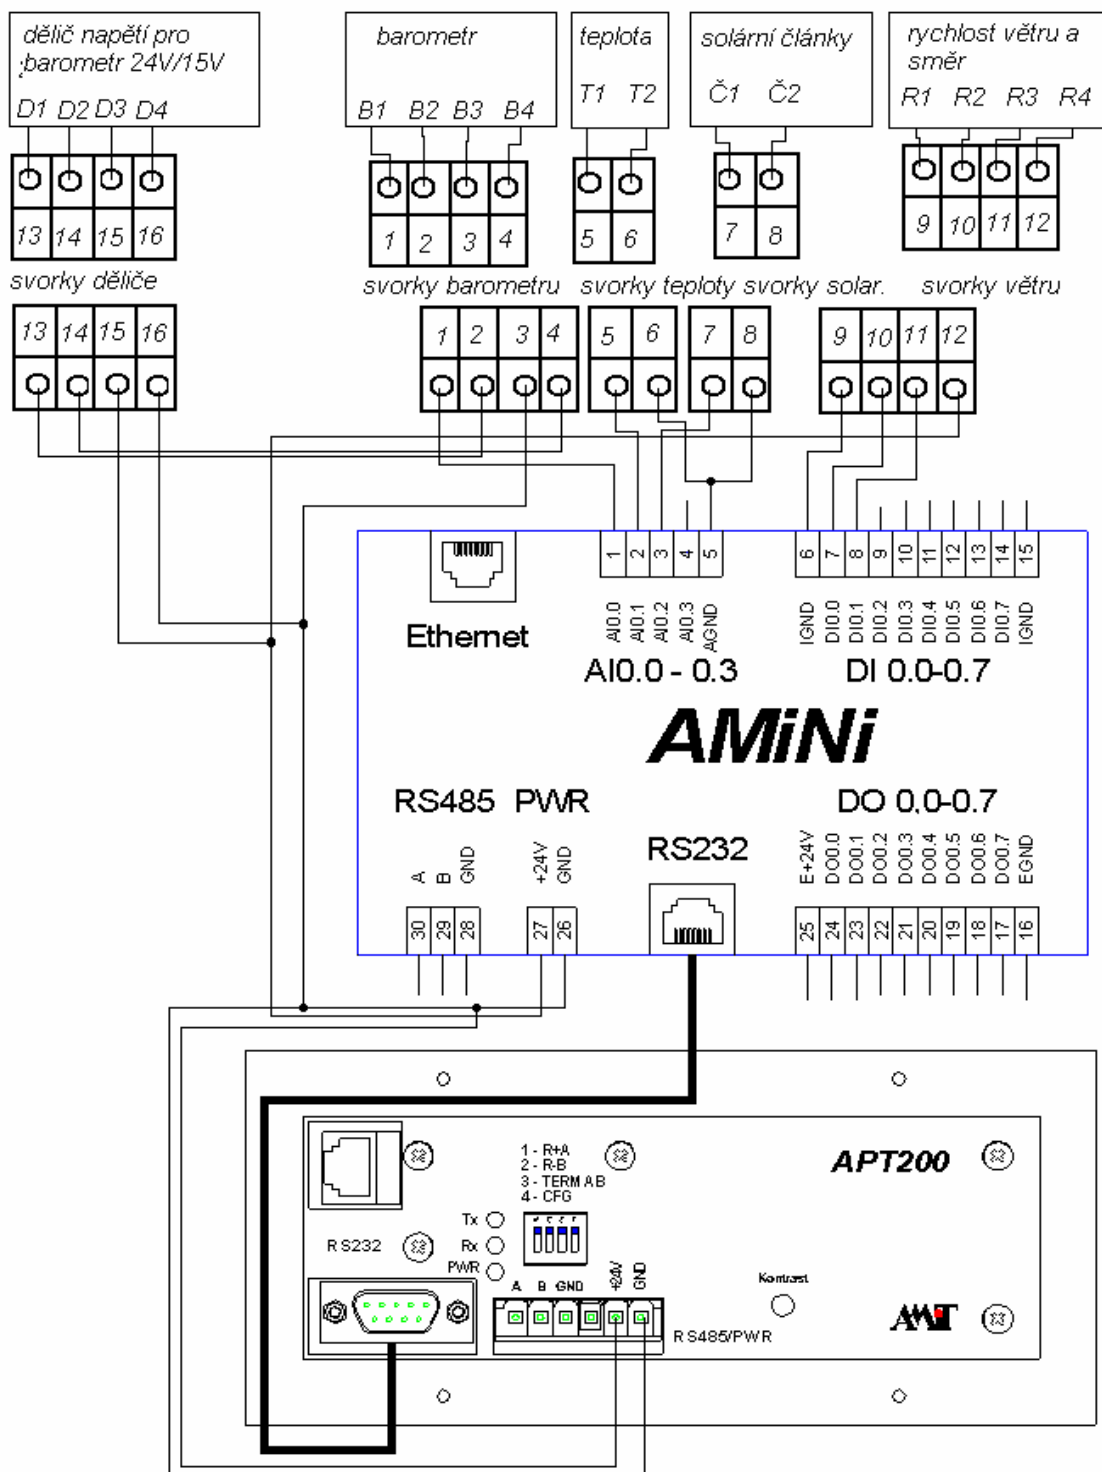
dělič napětí pro barometr 24V/15V
D1 D2 D3 D4

barometr
B1 B2 B3 B4

teplota
T1 T2

solární články
Č1 Č2

rychlost větru a směr
R1 R2 R3 R4

13 14 15 16
svorky děliče

1 2 3 4
svorky barometru

5 6
svorky teploty

7 8
svorky solar.

9 10 11 12
svorky větru

13 14 15 16

1 2 3 4

5 6

7 8

9 10 11 12

Ethernet

1 2 3 4 5
AI0.0 AI0.1 AI0.2 AI0.3 AGND
AI0.0 - 0.3

6 7 8 9 10 11 12 13 14 15
IGND DI0.0 DI0.1 DI0.2 DI0.3 DI0.4 DI0.5 DI0.6 DI0.7 IGND
DI 0.0-0.7

AMiNi

RS485 PWR
A B GND +24V GND
30 29 28 27 26

RS232

DO 0.0-0.7
E+24V DO0.0 DO0.1 DO0.2 DO0.3 DO0.4 DO0.5 DO0.6 DO0.7 EGND
25 24 23 22 21 20 19 18 17 16

1 - R+A
2 - R-B
3 - TERM AB
4 - CFG

APT200

Tx
Rx
PWR
RS232

A B GND +24V GND
RS485/PWR

Kontrast

AMiT